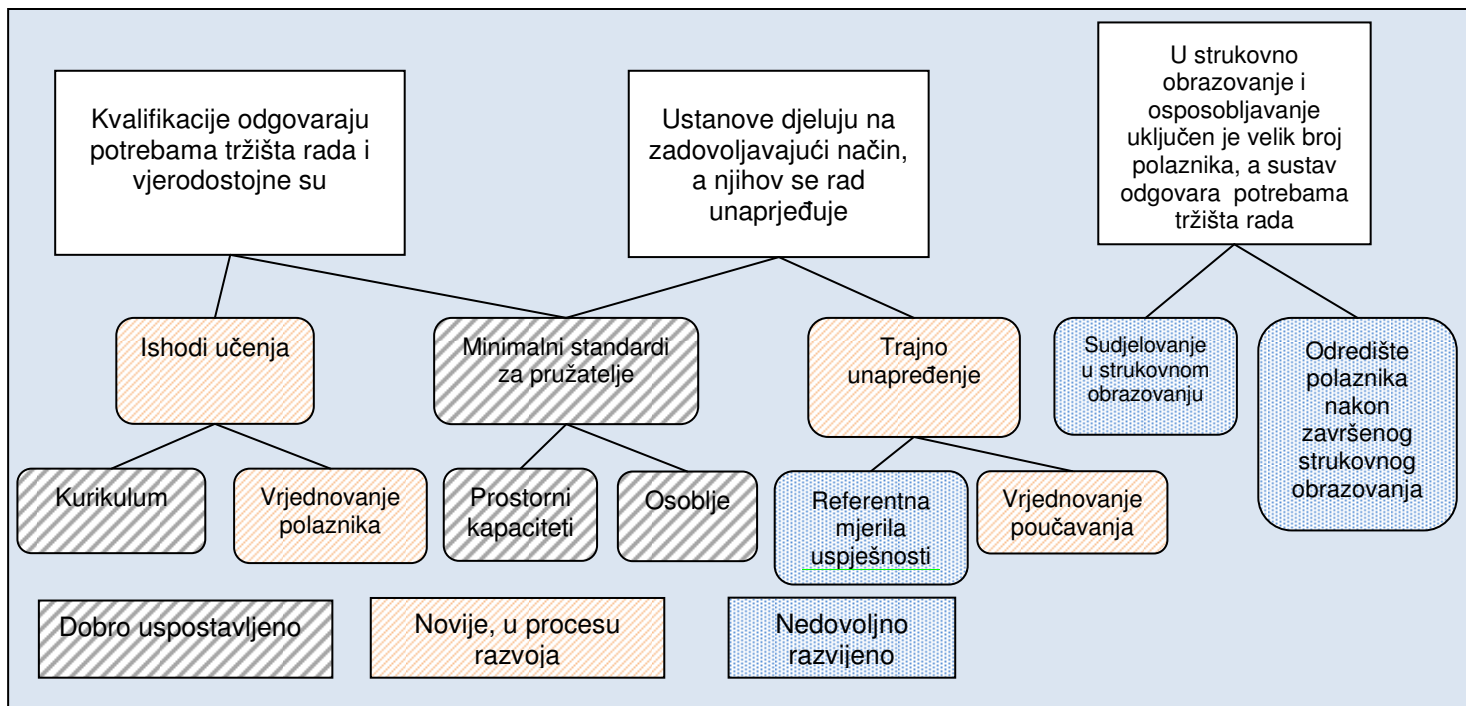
Kvalifikacije odgovaraju potrebama tržišta rada i vjerodostojne su

Ustanove djeluju na zadovoljavajući način, a njihov se rad unaprjeđuje

U strukovno obrazovanje i osposobljavanje uključen je velik broj polaznika, a sustav odgovara potrebama tržišta rada

Ishodi učenja

Minimalni standardi za pružatelje

Trajno unapređenje

Sudjelovanje u strukovnom obrazovanju

Odredište polaznika nakon završenog strukovnog obrazovanja

Kurikulum

Vrjednovanje polaznika

Prostorni kapaciteti

Osoblje

Referentna mjerila uspješnosti

Vrjednovanje poučavanja

Dobro uspostavljeno

Novije, u procesu razvoja

Nedovoljno razvijeno